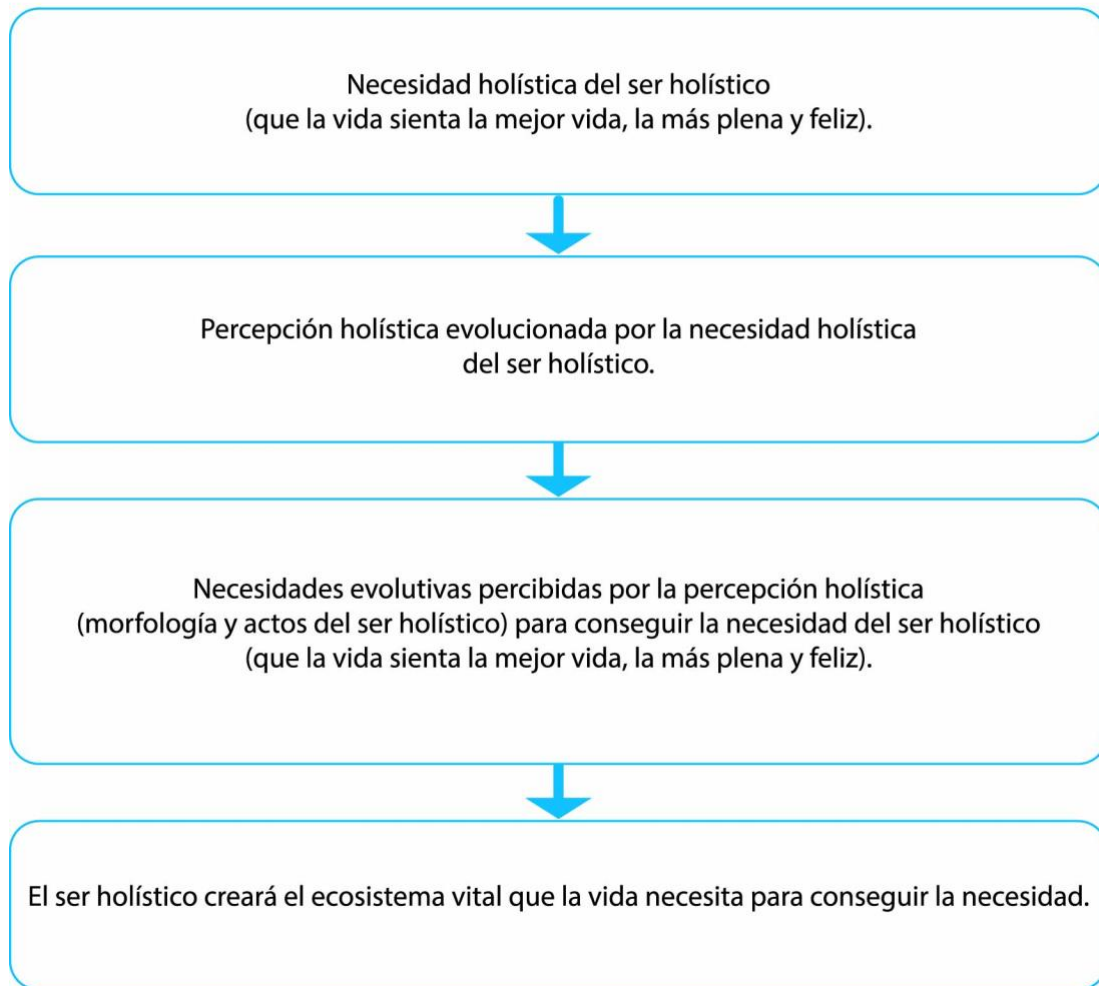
Necesidad holística del ser holístico
(que la vida sienta la mejor vida, la más plena y feliz).

Percepción holística evolucionada por la necesidad holística del ser holístico.

Necesidades evolutivas percibidas por la percepción holística
(morfología y actos del ser holístico) para conseguir la necesidad del ser holístico
(que la vida sienta la mejor vida, la más plena y feliz).

El ser holístico creará el ecosistema vital que la vida necesita para conseguir la necesidad.